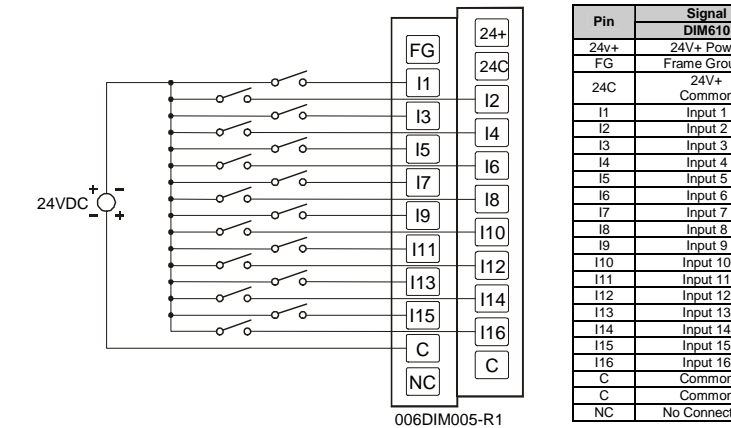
24VDC
+
−
−
+

FG
I1
I3
I5
I7
I9
I11
I13
I15
C
NC

24+
24C
I2
I4
I6
I8
I10
I12
I14
I16
C

006DIM005-R1

| Pin | Signal DIM610 |
|---|---|
| 24v+ | 24V+ Pow |
| FG | Frame Grou |
| 24C | 24V+ Commo |
| I1 | Input 1 |
| I2 | Input 2 |
| I3 | Input 3 |
| I4 | Input 4 |
| I5 | Input 5 |
| I6 | Input 6 |
| I7 | Input 7 |
| I8 | Input 8 |
| I9 | Input 9 |
| I10 | Input 10 |
| I11 | Input 11 |
| I12 | Input 12 |
| I13 | Input 13 |
| I14 | Input 14 |
| I15 | Input 15 |
| I16 | Input 16 |
| C | Commo |
| C | Commo |
| NC | No Connect |